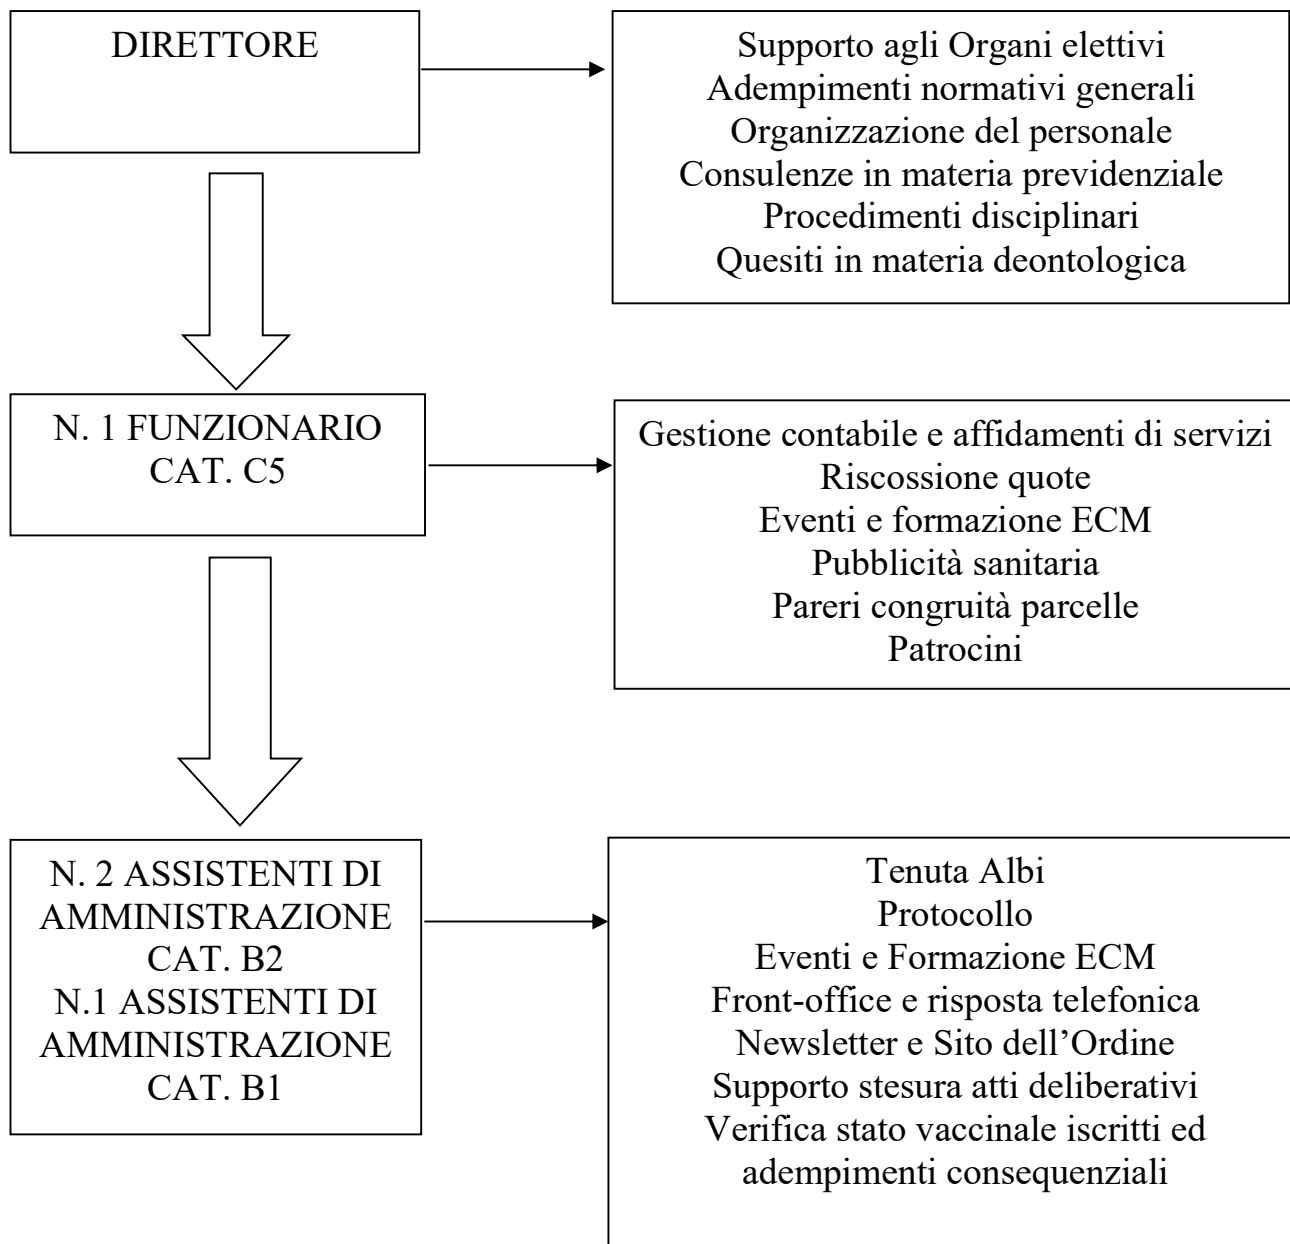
DIRETTORE

Supporto agli Organi elettivi
Adempimenti normativi generali
Organizzazione del personale
Consulenze in materia previdenziale
Procedimenti disciplinari
Quesiti in materia deontologica

N. 1 FUNZIONARIO
CAT. C5

Gestione contabile e affidamenti di servizi
Riscossione quote
Eventi e formazione ECM
Pubblicità sanitaria
Pareri congruità parcelle
Patrocini

N. 2 ASSISTENTI DI AMMINISTRAZIONE
CAT. B2
N.1 ASSISTENTI DI AMMINISTRAZIONE
CAT. B1

Tenuta Albi
Protocollo
Eventi e Formazione ECM
Front-office e risposta telefonica
Newsletter e Sito dell'Ordine
Supporto stesura atti deliberativi
Verifica stato vaccinale iscritti ed adempimenti consequenziali